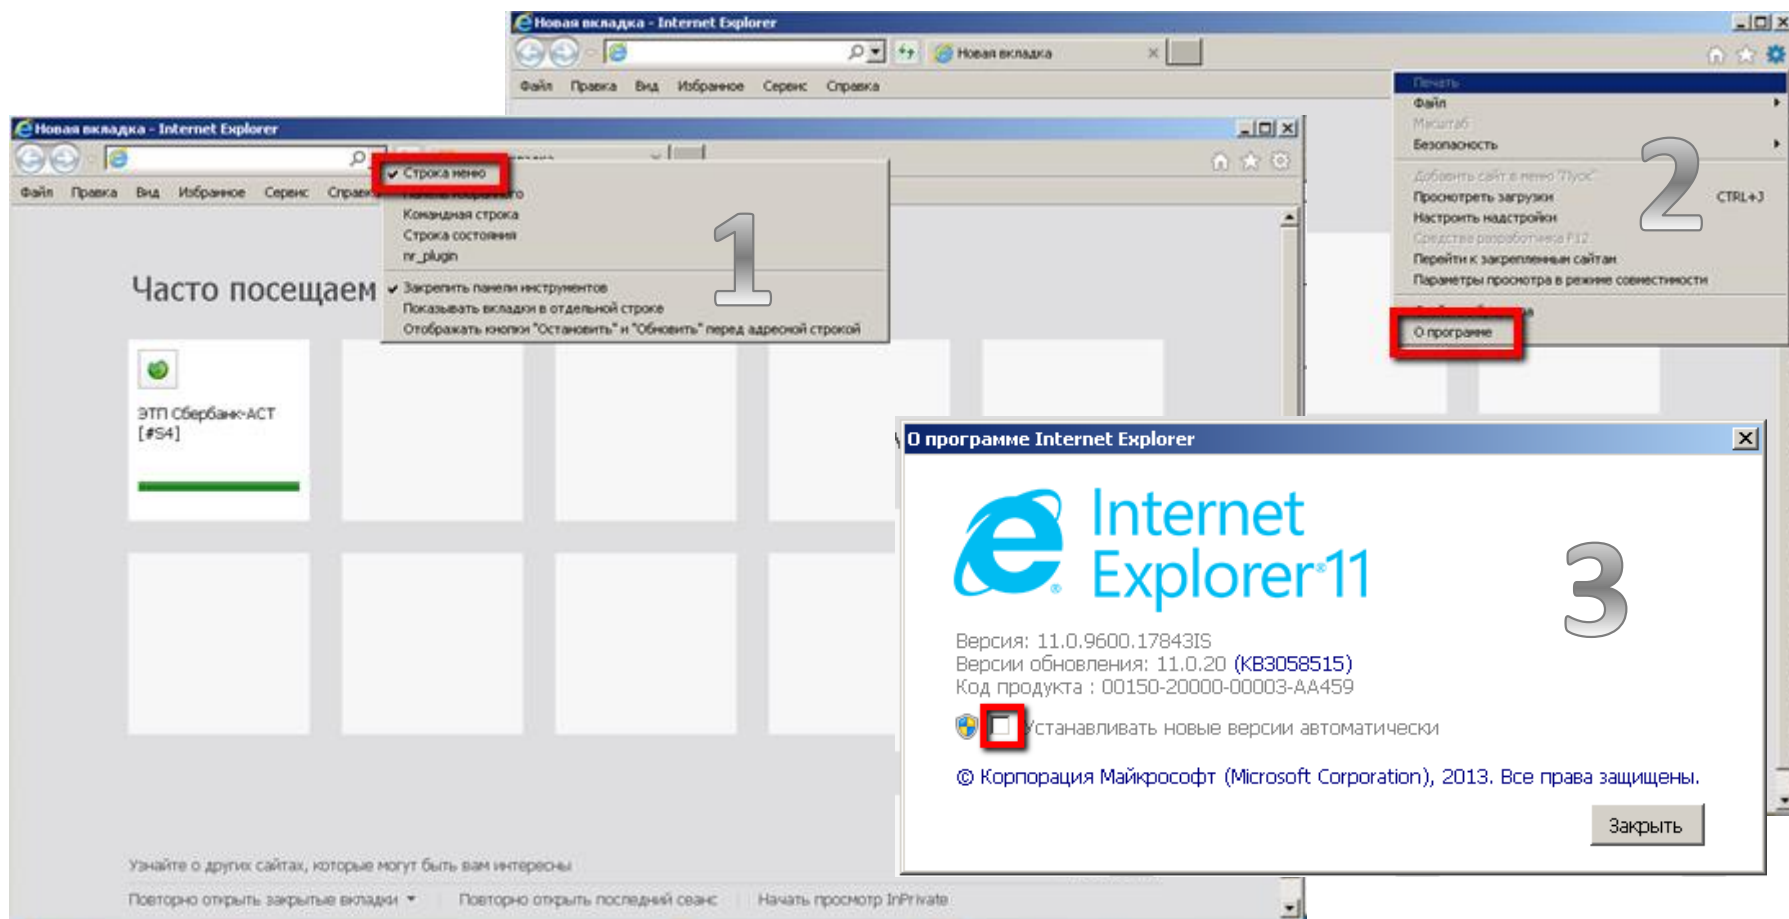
Новая вкладка - Internet Explorer
Новая вкладка
Файл Правка Вид Избранное Сервис Справка
Печать
Файл
Масштаб
Безопасность
Добавить сайт в меню "Пуск"
Просмотреть загрузки CTRL+J
Настроить надстройки
Средства разработчика F12
Перейти к закрепленным сайтам
Параметры просмотра в режиме совместимости
О программе
2

Новая вкладка - Internet Explorer
Файл Правка Вид Избранное Сервис Справка
Строка меню
Командная строка
Строка состояния
nr_plugin
Закрепить панели инструментов
Показывать вкладки в отдельной строке
Отображать кнопки "Остановить" и "Обновить" перед адресной строкой
1
Часто посещаем
ЭТП Сбербанк-АСТ [#54]
Узнайте о других сайтах, которые могут быть вам интересны
Повторно открыть закрытые вкладки
Повторно открыть последний сеанс
Начать просмотр InPrivate

О программе Internet Explorer
Internet Explorer 11
3
Версия: 11.0.9600.17843IS
Версии обновления: 11.0.20 (KB3058515)
Код продукта : 00150-20000-00003-AA459
Устанавливать новые версии автоматически
© Корпорация Майкрософт (Microsoft Corporation), 2013. Все права защищены.
Закрыть